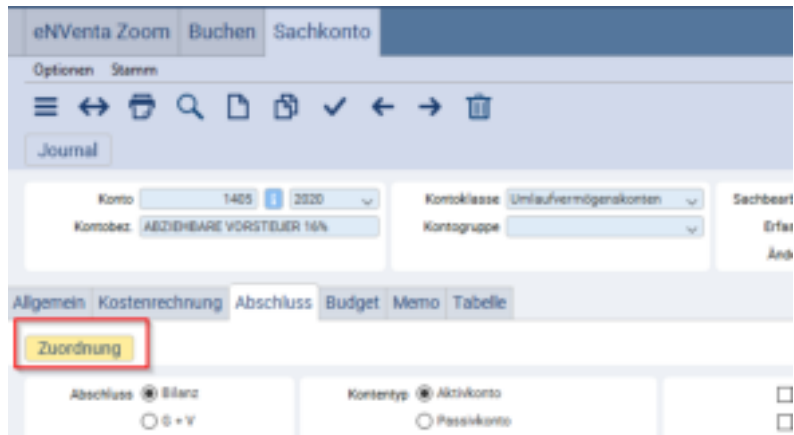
eNVenta Zoom Buchen Sachkonto

Optionen Stamm

Journal

Konto 1405 2020

Kontobez ABZIEHBARE VORSTEUER 16%

Kontoklasse Umlaufvermögenskonten

Kontogruppe

Sachbear

Erfas

Änd

Allgemein Kostenrechnung Abschluss Budget Memo Tabelle

Zuordnung

Abschluss Bilanz

G + V

Kontentyp Aktivkonto

Passivkonto